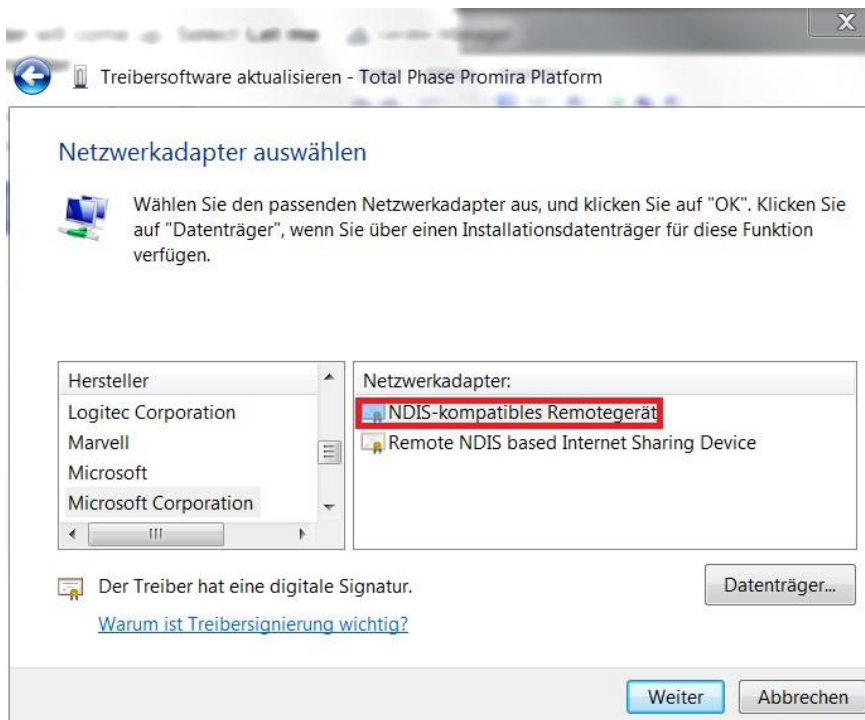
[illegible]

Treibersoftware aktualisieren - Total Phase Promira Platform

Netzwerkadapter auswählen

Wählen Sie den passenden Netzwerkadapter aus, und klicken Sie auf "OK". Klicken Sie auf "Datenträger", wenn Sie über einen Installationsdatenträger für diese Funktion verfügen.

| Hersteller |
|---|
| Logitec Corporation |
| Marvell |
| Microsoft |
| Microsoft Corporation |

| Netzwerkadapter: |
|---|
| NDIS-kompatibles Remotegerät |
| Remote NDIS based Internet Sharing Device |

Der Treiber hat eine digitale Signatur.

Warum ist Treibersignierung wichtig?

Datenträger...

Weiter

Abbrechen